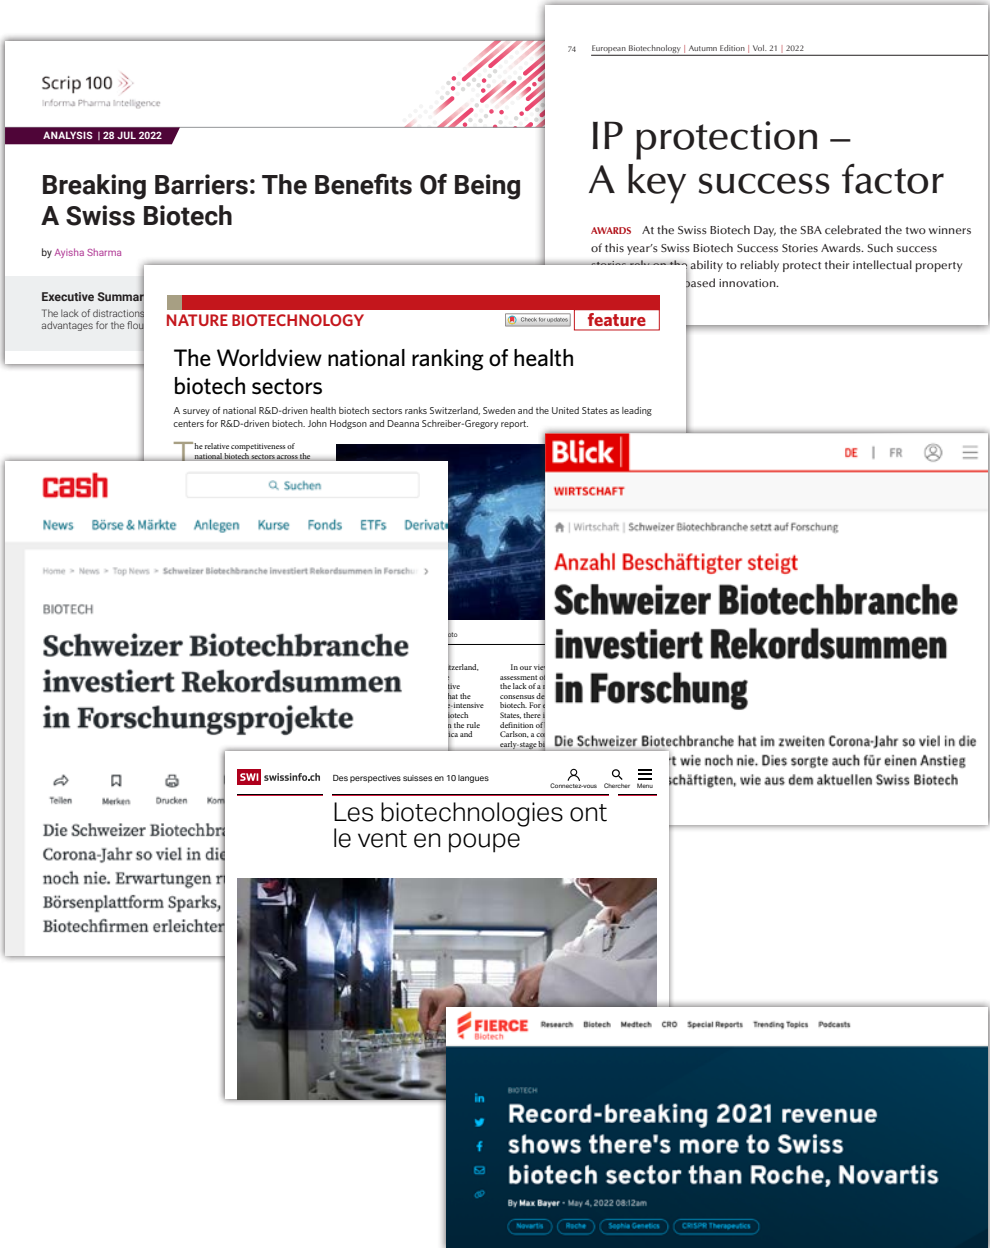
Scrip 100
Informa Pharma Intelligence

ANALYSIS | 28 JUL 2022

Breaking Barriers: The Benefits Of Being A Swiss Biotech

by Ayisha Sharma

Executive Summar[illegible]
The lack of distractions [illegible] advantages for the flou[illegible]

74 European Biotechnology | Autumn Edition | Vol. 21 | 2022

IP protection – A key success factor

AWARDS At the Swiss Biotech Day, the SBA celebrated the two winners of this year's Swiss Biotech Success Stories Awards. Such success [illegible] ability to reliably protect their intellectual property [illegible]based innovation.

NATURE BIOTECHNOLOGY
Check for updates
feature

The Worldview national ranking of health biotech sectors

A survey of national R&D-driven health biotech sectors ranks Switzerland, Sweden and the United States as leading centers for R&D-driven biotech. John Hodgson and Deanna Schreiber-Gregory report.

The relative competitiveness of national biotech sectors across the

cash
Suchen
News Börse & Märkte Anlegen Kurse Fonds ETFs Derivat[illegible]

Home > News > Top News > Schweizer Biotechbranche investiert Rekordsummen in Forschu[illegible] >

BIOTECH

Schweizer Biotechbranche investiert Rekordsummen in Forschungsprojekte

Teilen Merken Drucken Kom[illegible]

Die Schweizer Biotechbra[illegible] Corona-Jahr so viel in di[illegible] noch nie. Erwartungen r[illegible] Börsenplattform Sparks, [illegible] Biotechfirmen erleichter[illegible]

Blick
DE | FR
WIRTSCHAFT
Wirtschaft | Schweizer Biotechbranche setzt auf Forschung

Anzahl Beschäftigter steigt

Schweizer Biotechbranche investiert Rekordsummen in Forschung

Die Schweizer Biotechbranche hat im zweiten Corona-Jahr so viel in die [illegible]t wie noch nie. Dies sorgte auch für einen Anstieg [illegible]schäftigten, wie aus dem aktuellen Swiss Biotech

SWI swissinfo.ch Des perspectives suisses en 10 langues
Connectez-vous Chercher Menu

Les biotechnologies ont le vent en poupe

FIERCE Biotech
Research Biotech Medtech CRO Special Reports Trending Topics Podcasts

BIOTECH

Record-breaking 2021 revenue shows there's more to Swiss biotech sector than Roche, Novartis

By Max Bayer • May 4, 2022 08:12am

Novartis Roche Sophia Genetics CRISPR Therapeutics